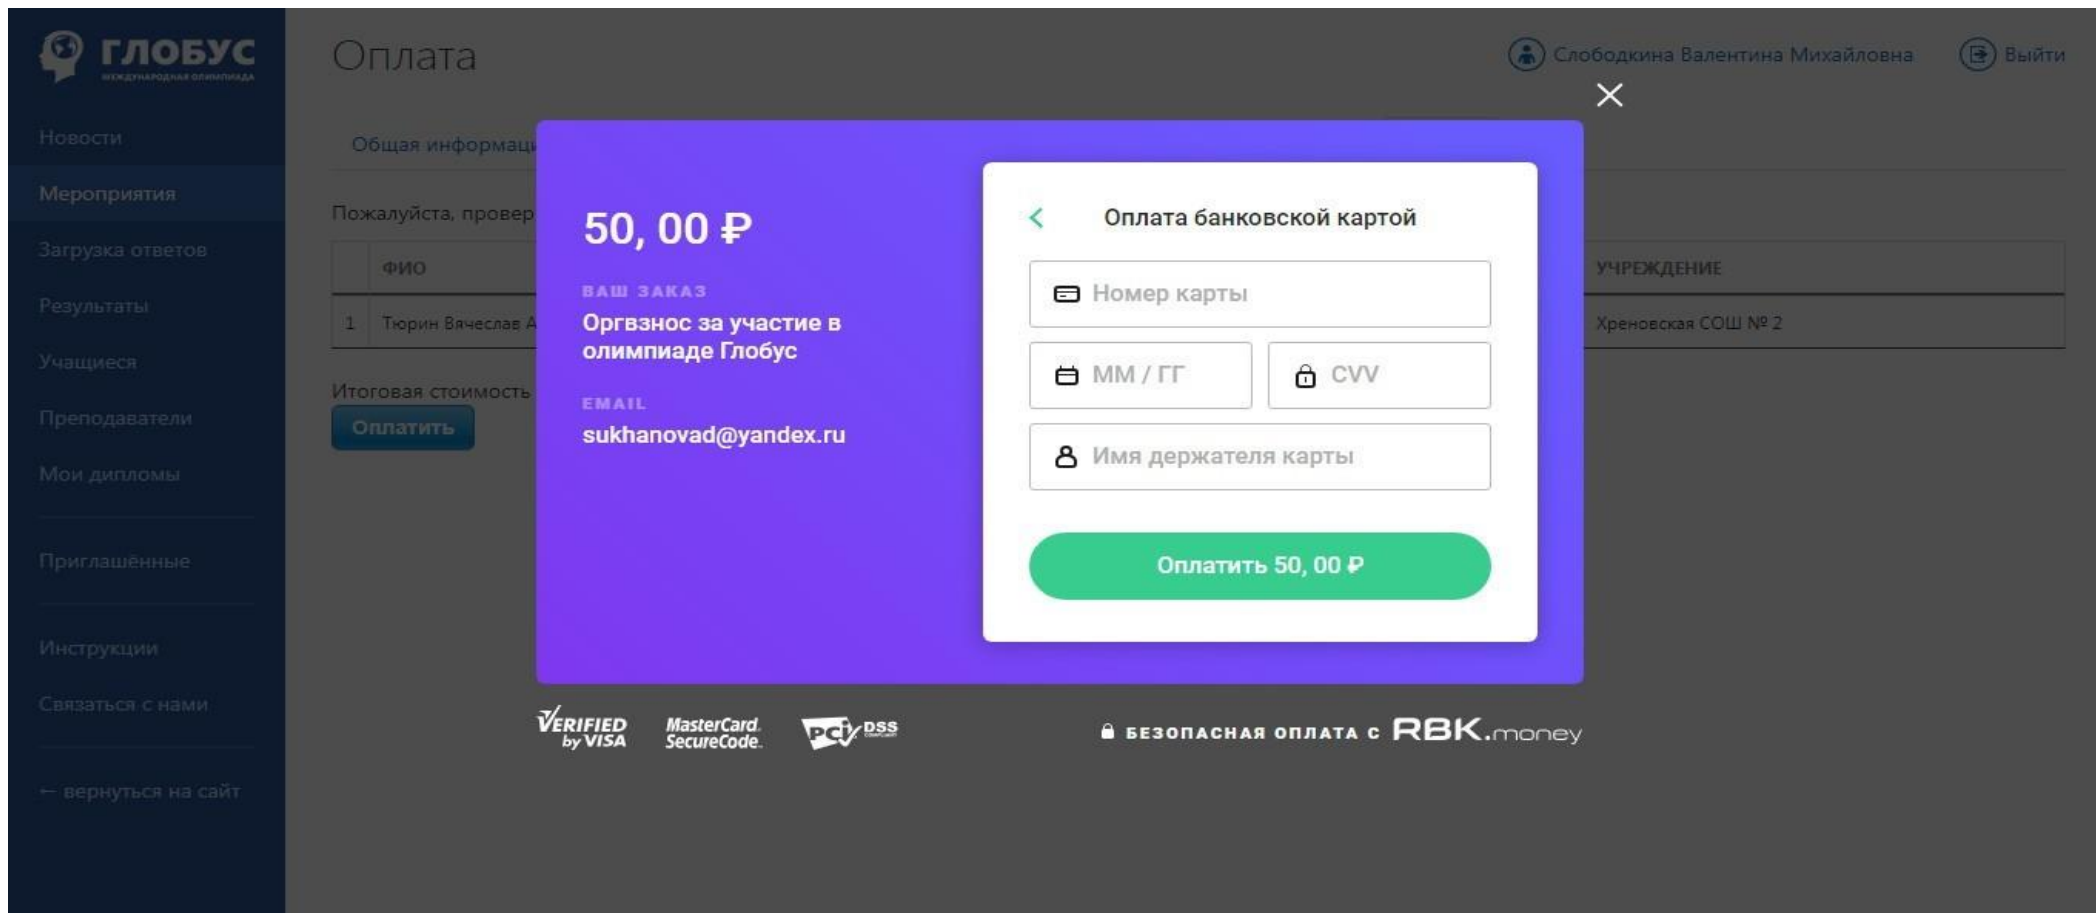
ГЛОБУС
МЕЖДУНАРОДНАЯ ОЛИМПИАДА

Новости
Мероприятия
Загрузка ответов
Результаты
Учащиеся
Преподаватели
Мои дипломы
Приглашённые
Инструкции
Связаться с нами
← вернуться на сайт

Оплата

Слободкина Валентина Михайловна
Выйти

Общая информац

Пожалуйста, провер

| | ФИО | | УЧРЕЖДЕНИЕ |
|---|---|---|---|
| 1 | Тюрин Вячеслав А | | Хреновская СОШ № 2 |

Итоговая стоимость
Оплатить

50, 00 ₽

ВАШ ЗАКАЗ
Оргвзнос за участие в олимпиаде Глобус

EMAIL
sukhanovad@yandex.ru

Оплата банковской картой

Номер карты
ММ / ГГ
CVV
Имя держателя карты

Оплатить 50, 00 ₽

VERIFIED by VISA
MasterCard. SecureCode.
PCI DSS

БЕЗОПАСНАЯ ОПЛАТА С RBK.money